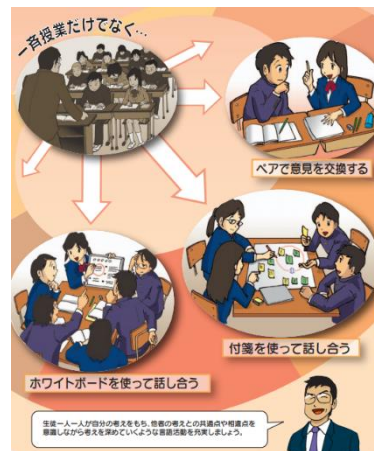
一斉授業だけでなく…

ペアで意見を交換する

付箋を使って話し合う

ホワイトボードを使って話し合う

生徒一人一人が自分の考えをもち，他者の考えとの共通点や相違点を意識しながら考えを深めていくような言語活動を充実しましょう。